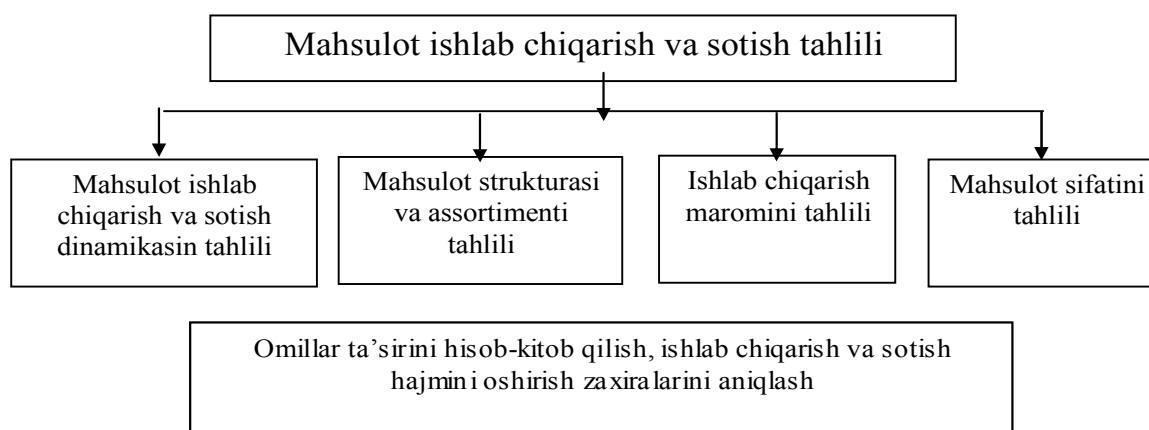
Mahsulot ishlab chiqarish va sotish tahlili

Mahsulot ishlab chiqarish va sotish dinamikasin tahlili

Mahsulot strukturasi va assortimenti tahlili

Ishlab chiqarish maromini tahlili

Mahsulot sifatini tahlili

Omillar ta'sirini hisob-kitob qilish, ishlab chiqarish va sotish hajmini oshirish zaxiralarini aniqlash